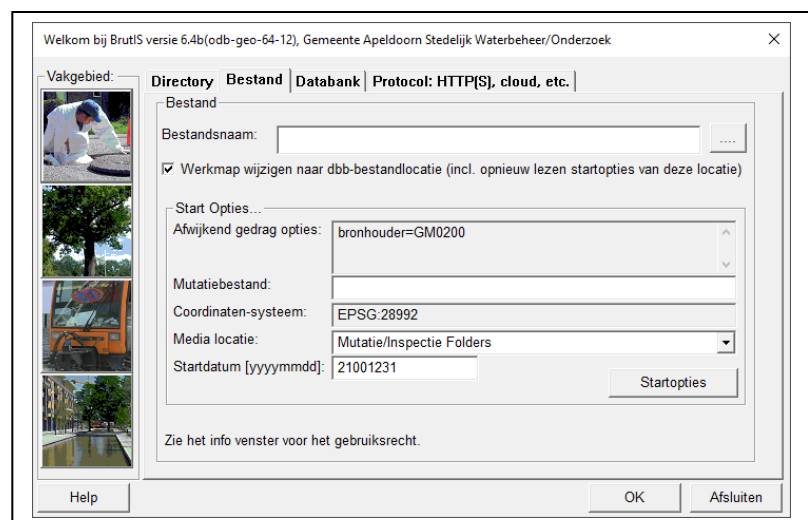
Welkom bij BrutIS versie 6.4b(odb-geo-64-12), Gemeente Apeldoorn Stedelijk Waterbeheer/Onderzoek

×

Vakgebied:

Directory | Bestand | Databank | Protocol: HTTP(S), cloud, etc.

Bestand

Bestandsnaam:

....

☑ Werkmap wijzigen naar dbb-bestandlocatie (incl. opnieuw lezen startopties van deze locatie)

Start Opties...

Afwijkend gedrag opties: bronhouder=GM0200

Mutatiebestand:

Coordinaten-systeem: EPSG:28992

Media locatie: Mutatie/Inspectie Folders

Startdatum [yyyymmdd]: 21001231

Startopties

Zie het info venster voor het gebruiksrecht.

Help

OK

Afsluiten